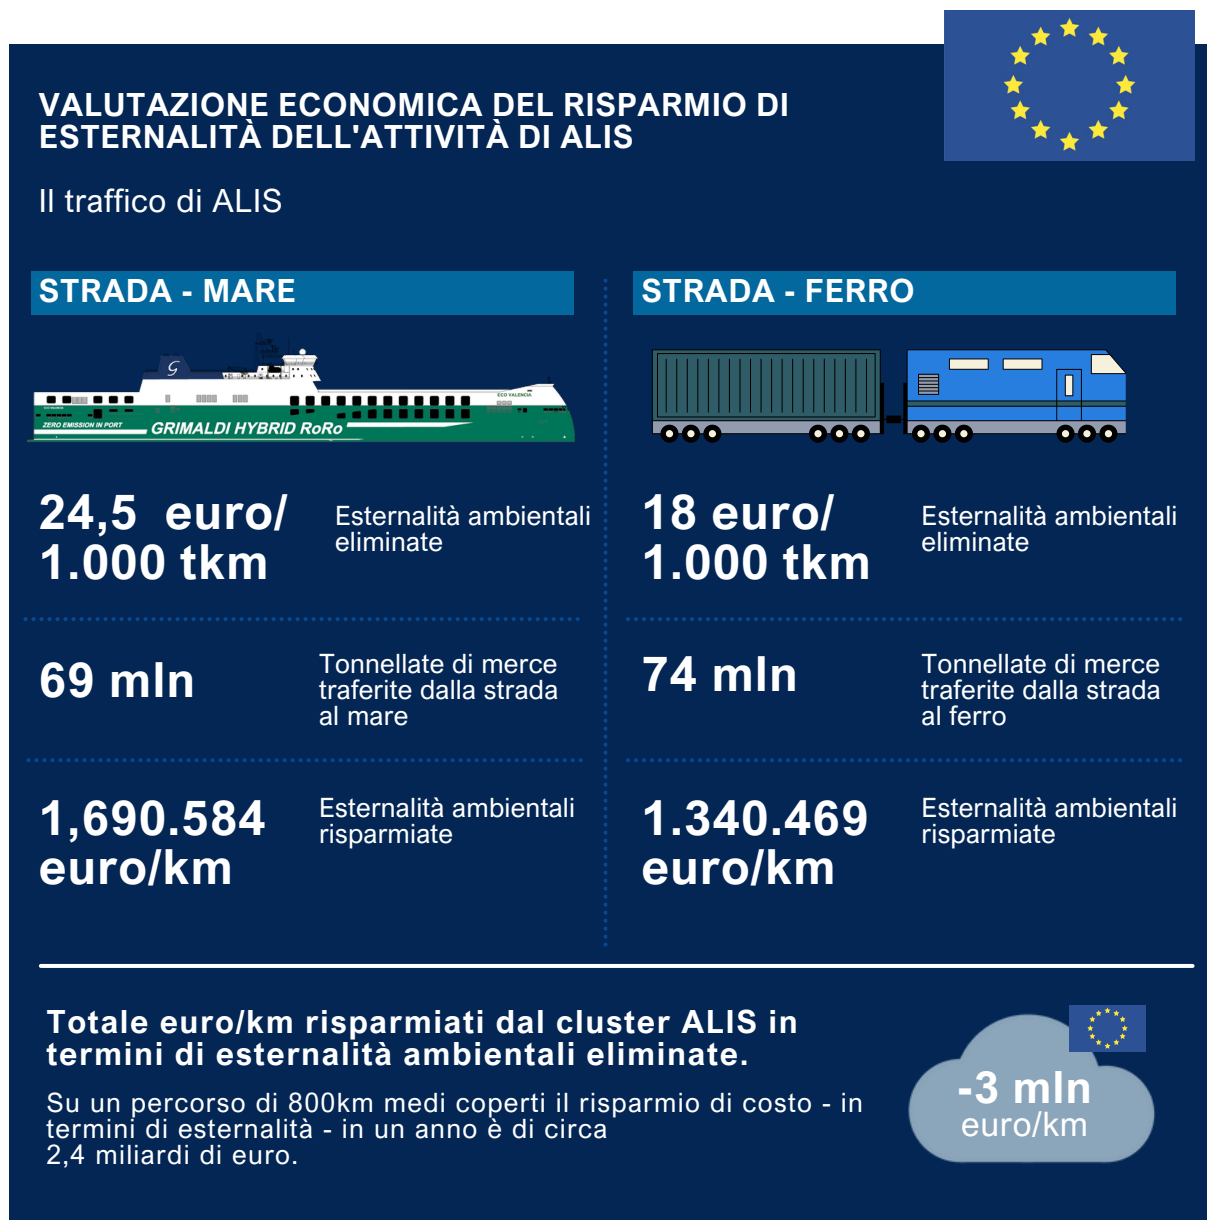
VALUTAZIONE ECONOMICA DEL RISPARMIO DI ESTERNALITÀ DELL'ATTIVITÀ DI ALIS

Il traffico di ALIS

STRADA - MARE

ZERO EMISSION IN PORT GRIMALDI HYBRID RoRo ECO VALENCIA

24,5 euro/ 1.000 tkm

Esternalità ambientali eliminate

69 mln

Tonnellate di merce traferite dalla strada al mare

1,690.584 euro/km

Esternalità ambientali risparmiate

STRADA - FERRO

18 euro/ 1.000 tkm

Esternalità ambientali eliminate

74 mln

Tonnellate di merce traferite dalla strada al ferro

1.340.469 euro/km

Esternalità ambientali risparmiate

Totale euro/km risparmiati dal cluster ALIS in termini di esternalità ambientali eliminate.

Su un percorso di 800km medi coperti il risparmio di costo - in termini di esternalità - in un anno è di circa 2,4 miliardi di euro.

-3 mln euro/km